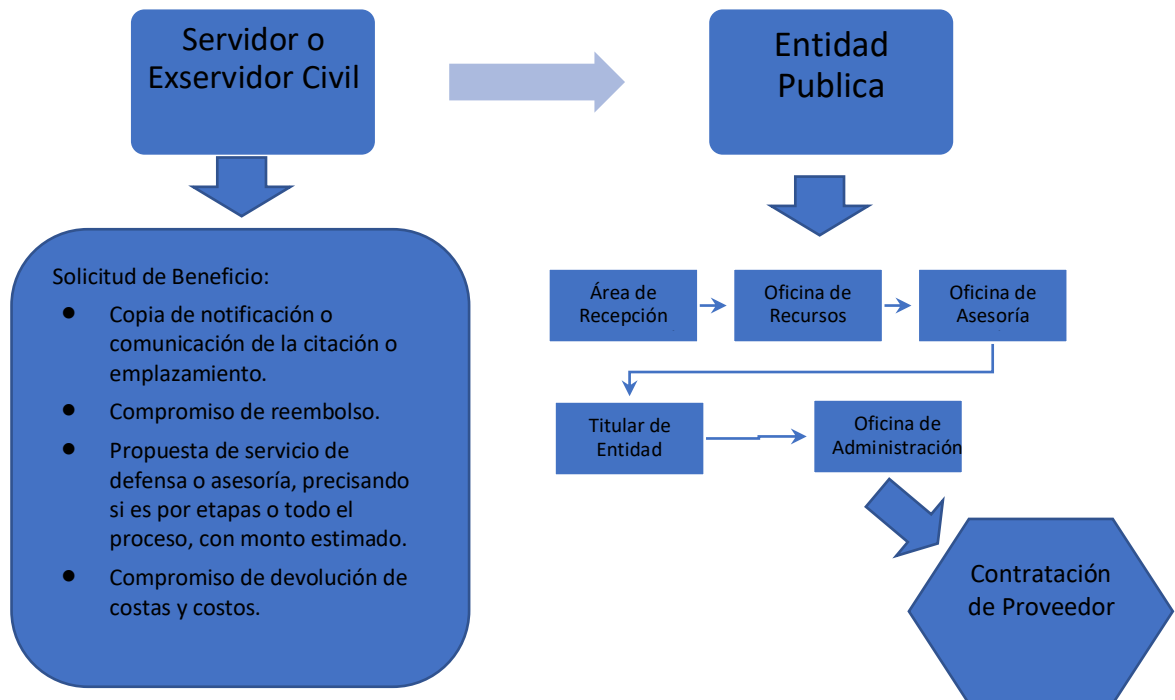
Servidor o Exservidor Civil

Entidad Publica

Solicitud de Beneficio:

- Copia de notificación o comunicación de la citación o emplazamiento.
- Compromiso de reembolso.
- Propuesta de servicio de defensa o asesoría, precisando si es por etapas o todo el proceso, con monto estimado.
- Compromiso de devolución de costas y costos.

Área de Recepción

Oficina de Recursos

Oficina de Asesoría

Titular de Entidad

Oficina de Administración

Contratación de Proveedor